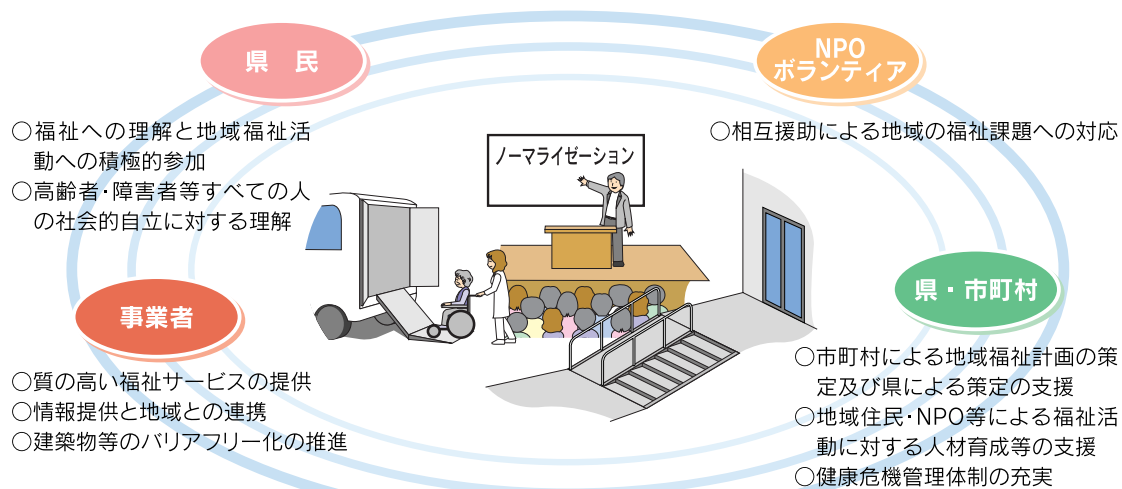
県　民

○福祉への理解と地域福祉活動への積極的参加
○高齢者・障害者等すべての人の社会的自立に対する理解

NPO
ボランティア

○相互援助による地域の福祉課題への対応

ノーマライゼーション

事業者

○質の高い福祉サービスの提供
○情報提供と地域との連携
○建築物等のバリアフリー化の推進

県・市町村

○市町村による地域福祉計画の策定及び県による策定の支援
○地域住民・NPO等による福祉活動に対する人材育成等の支援
○健康危機管理体制の充実